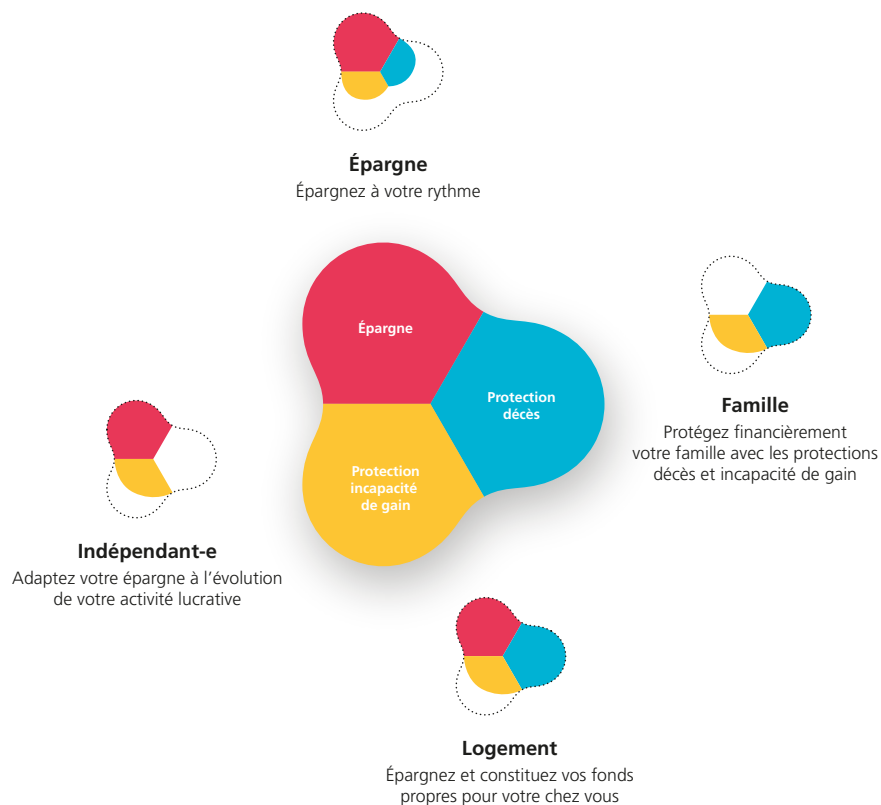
Épargne
Épargnez à votre rythme

Épargne

Protection décès

Protection incapacité de gain

Famille
Protégez financièrement votre famille avec les protections décès et incapacité de gain

Indépendant-e
Adaptez votre épargne à l'évolution de votre activité lucrative

Logement
Épargnez et constituez vos fonds propres pour votre chez vous